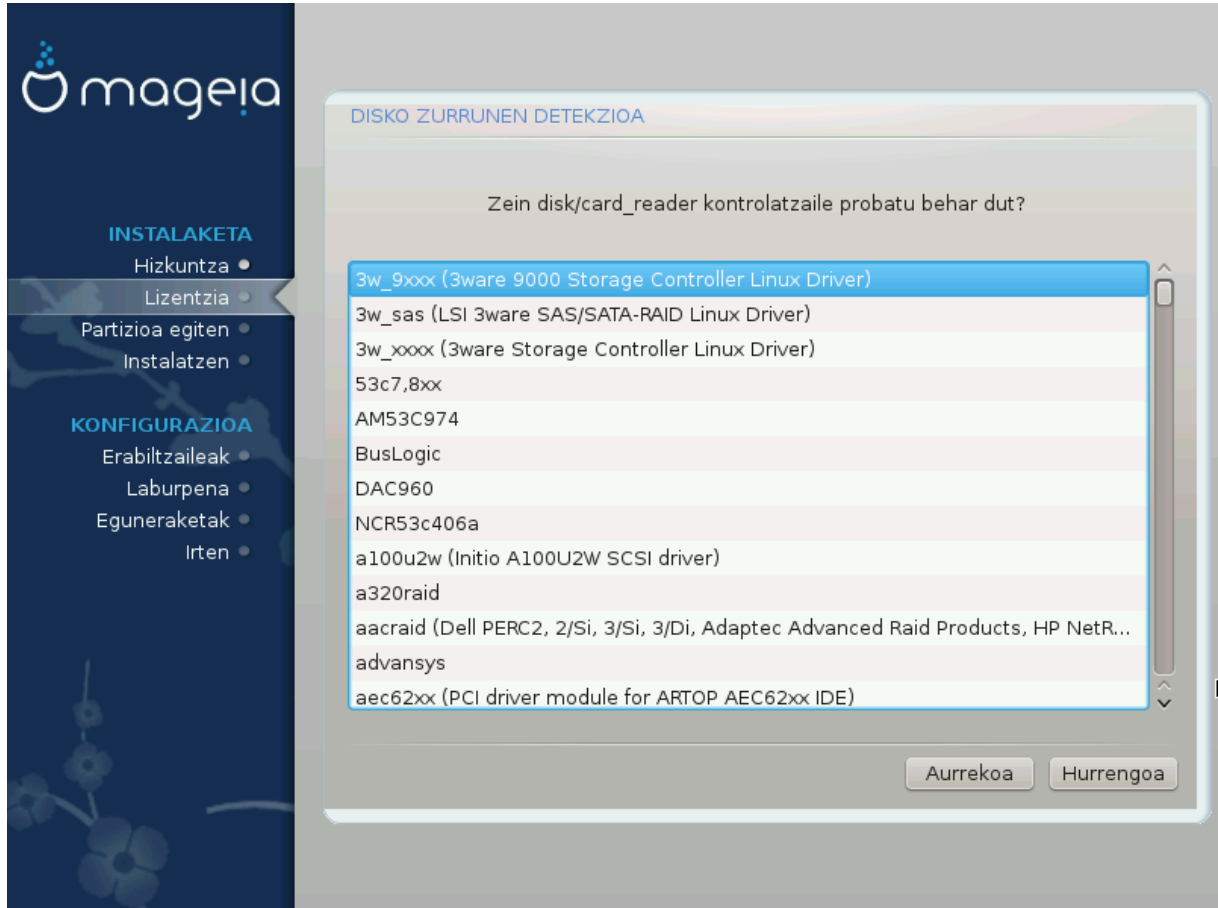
mageia

INSTALAKETA
Hizkuntza
Lizentzia
Partizioa egiten
Instalatzen

KONFIGURAZIOA
Erabiltzaileak
Laburpena
Eguneraketak
Irten

DISKO ZURRUNEN DETEKZIOA

Zein disk/card_reader kontrolatzaile probatu behar dut?

3w_9xxx (3ware 9000 Storage Controller Linux Driver)
3w_sas (LSI 3ware SAS/SATA-RAID Linux Driver)
3w_xxxx (3ware Storage Controller Linux Driver)
53c7,8xx
AM53C974
BusLogic
DAC960
NCR53c406a
a100u2w (Initio A100U2W SCSI driver)
a320raid
aacraid (Dell PERC2, 2/Si, 3/Si, 3/Di, Adaptec Advanced Raid Products, HP NetR...
advansys
aec62xx (PCI driver module for ARTOP AEC62xx IDE)

Aurrekoa
Hurrengoa